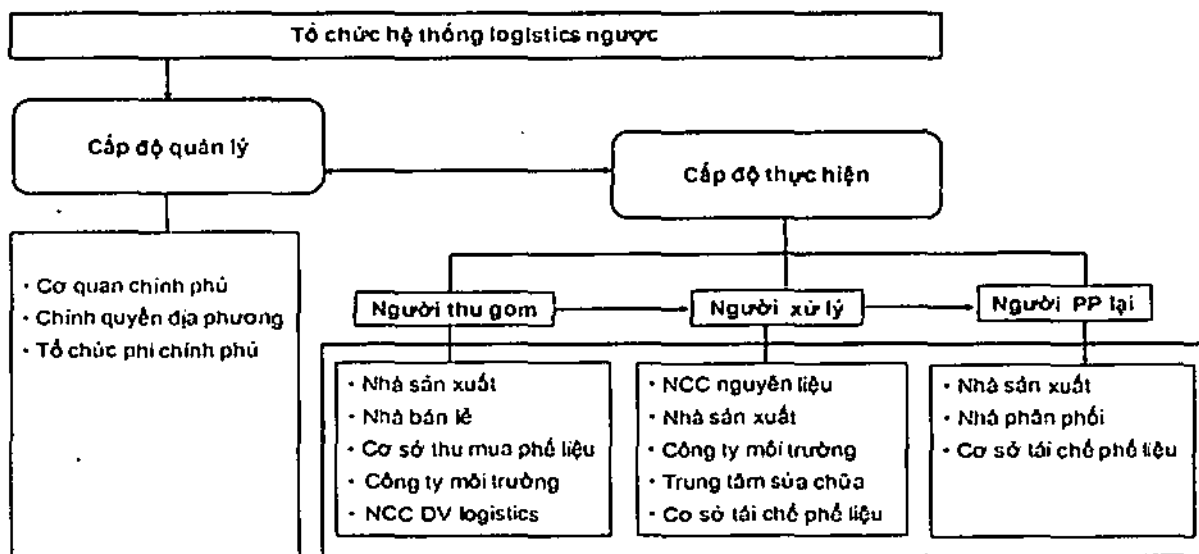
Tổ chức hệ thống logistics ngược

Cấp độ quản lý

Cấp độ thực hiện

• Cơ quan chính phủ
• Chính quyền địa phương
• Tổ chức phi chính phủ

Người thu gom

Người xử lý

Người PP lại

• Nhà sản xuất
• Nhà bán lẻ
• Cơ sở thu mua phế liệu
• Công ty môi trường
• NCC DV logistics

• NCC nguyên liệu
• Nhà sản xuất
• Công ty môi trường
• Trung tâm sửa chữa
• Co sở tái chế phế liệu

• Nhà sản xuất
• Nhà phân phối
• Cơ sở tái chế phế liệu